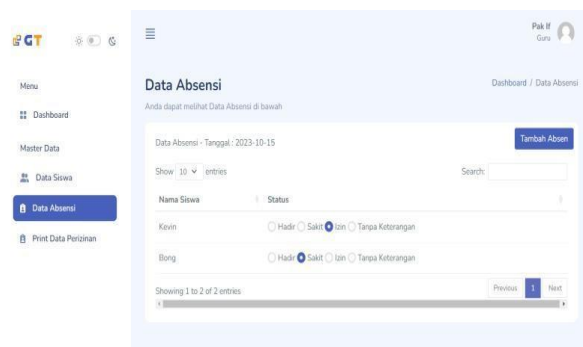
GT

Menu

Dashboard

Master Data

Data Siswa

Data Absensi

Print Data Perizinan

≡

Pak If
Guru

Data Absensi

Anda dapat melihat Data Absensi di bawah

Dashboard / Data Absensi

Data Absensi - Tanggal : 2023-10-15

Tambah Absen

Show 10 entries

Search:

| Nama Siswa | Status |
|---|---|
| Kevin | Hadir Sakit Izin Tanpa Keterangan |
| Bong | Hadir Sakit Izin Tanpa Keterangan |

Showing 1 to 2 of 2 entries

Previous 1 Next